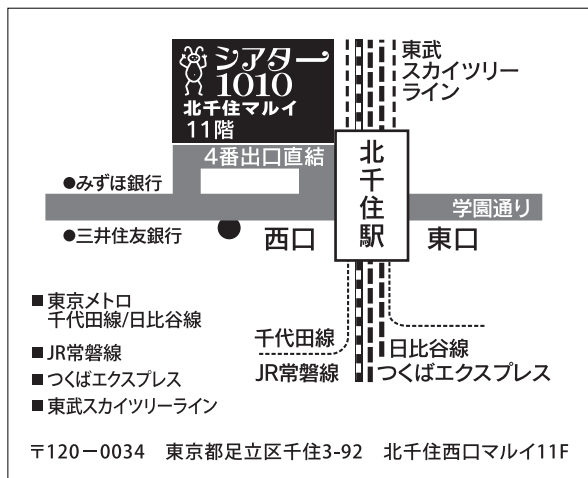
シアター
1010
北千住マルイ
11階

東武
スカイツリー
ライン

4番出口直結

北
千
住
駅

●みずほ銀行

学園通り

●三井住友銀行

西口

東口

■東京メトロ
千代田線/日比谷線
■JR常磐線
■つくばエクスプレス
■東武スカイツリーライン

千代田線
JR常磐線

日比谷線
つくばエクスプレス

〒120ー0034　東京都足立区千住3-92　北千住西口マルイ11F